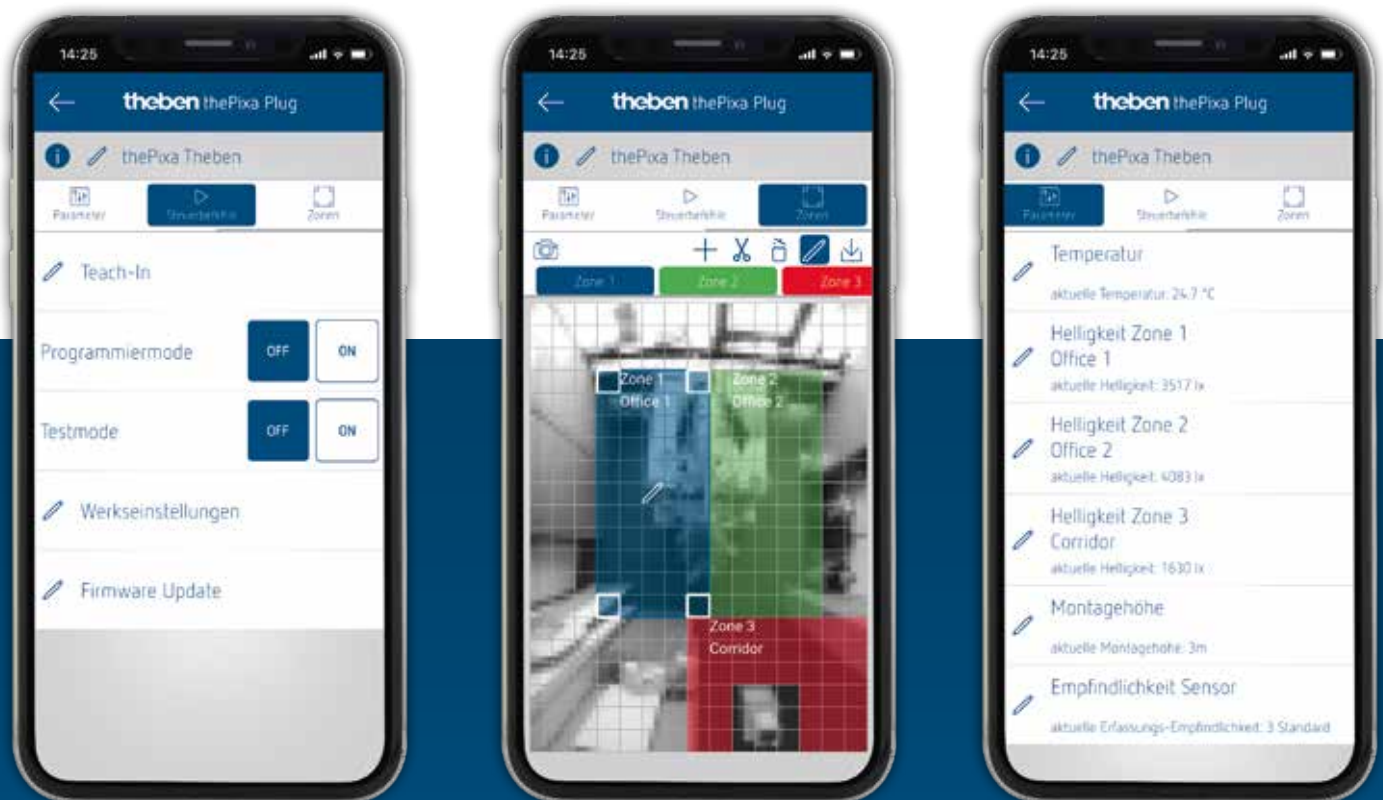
14:25

theben thePixa Plug

thePixa Theben

Parameter

Steuerbefehle

Zonen

Teach-In

Programmiermode

OFF

ON

Testmode

OFF

ON

Werkseinstellungen

Firmware Update

14:25

theben thePixa Plug

thePixa Theben

Parameter

Steuerbefehle

Zonen

Zone 1

Zone 2

Zone 3

Zone 1
Office 1

Zone 2
Office 2

Zone 3
Corridor

14:25

theben thePixa Plug

thePixa Theben

Parameter

Steuerbefehle

Zonen

Temperatur

aktuelle Temperatur: 24.7 °C

Helligkeit Zone 1
Office 1

aktuelle Helligkeit: 3517 lx

Helligkeit Zone 2
Office 2

aktuelle Helligkeit: 4083 lx

Helligkeit Zone 3
Corridor

aktuelle Helligkeit: 1630 lx

Montagehöhe

aktuelle Montagehöhe: 3m

Empfindlichkeit Sensor

aktuelle Erfassungs-Empfindlichkeit: 3 Standard